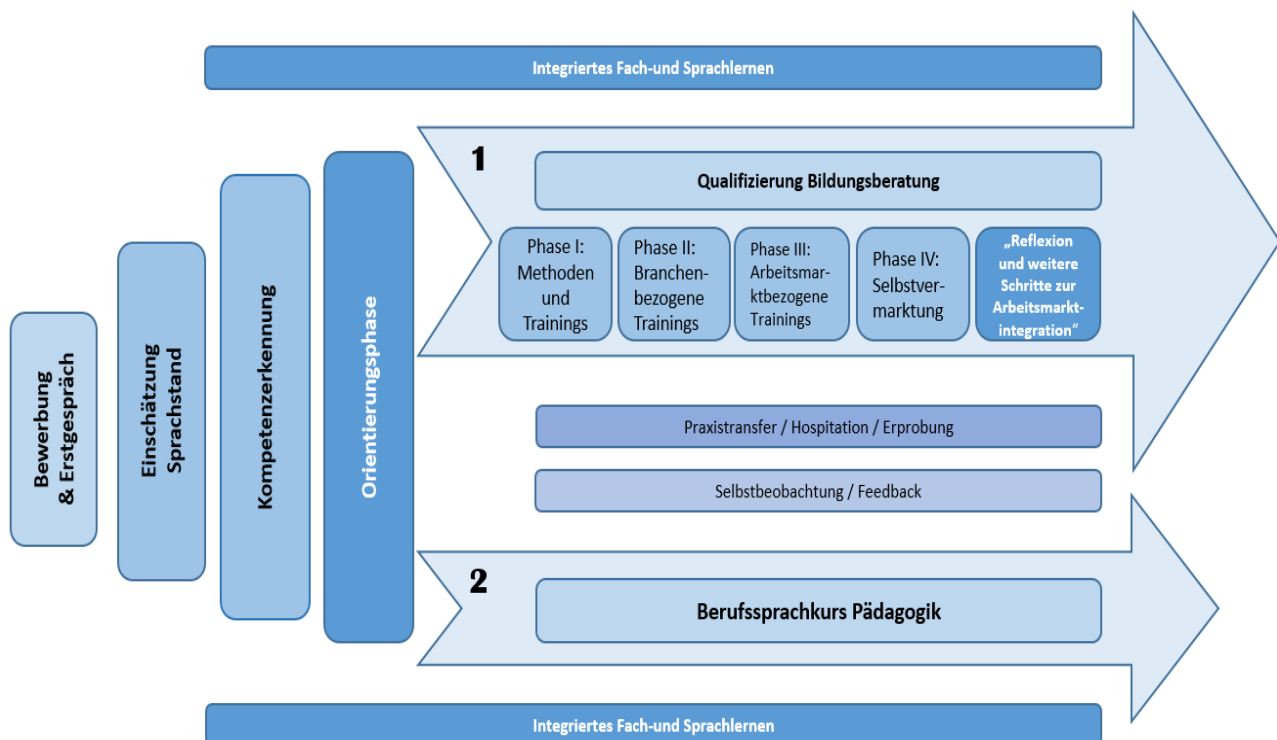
Integriertes Fach-und Sprachlernen

Bewerbung & Erstgespräch

Einschätzung Sprachstand

Kompetenzerkennung

Orientierungsphase

1

Qualifizierung Bildungsberatung

Phase I: Methoden und Trainings

Phase II: Branchenbezogene Trainings

Phase III: Arbeitsmarktbezogene Trainings

Phase IV: Selbstvermarktung

„Reflexion und weitere Schritte zur Arbeitsmarktintegration“

Praxistransfer / Hospitation / Erprobung

Selbstbeobachtung / Feedback

2

Berufssprachkurs Pädagogik

Integriertes Fach-und Sprachlernen